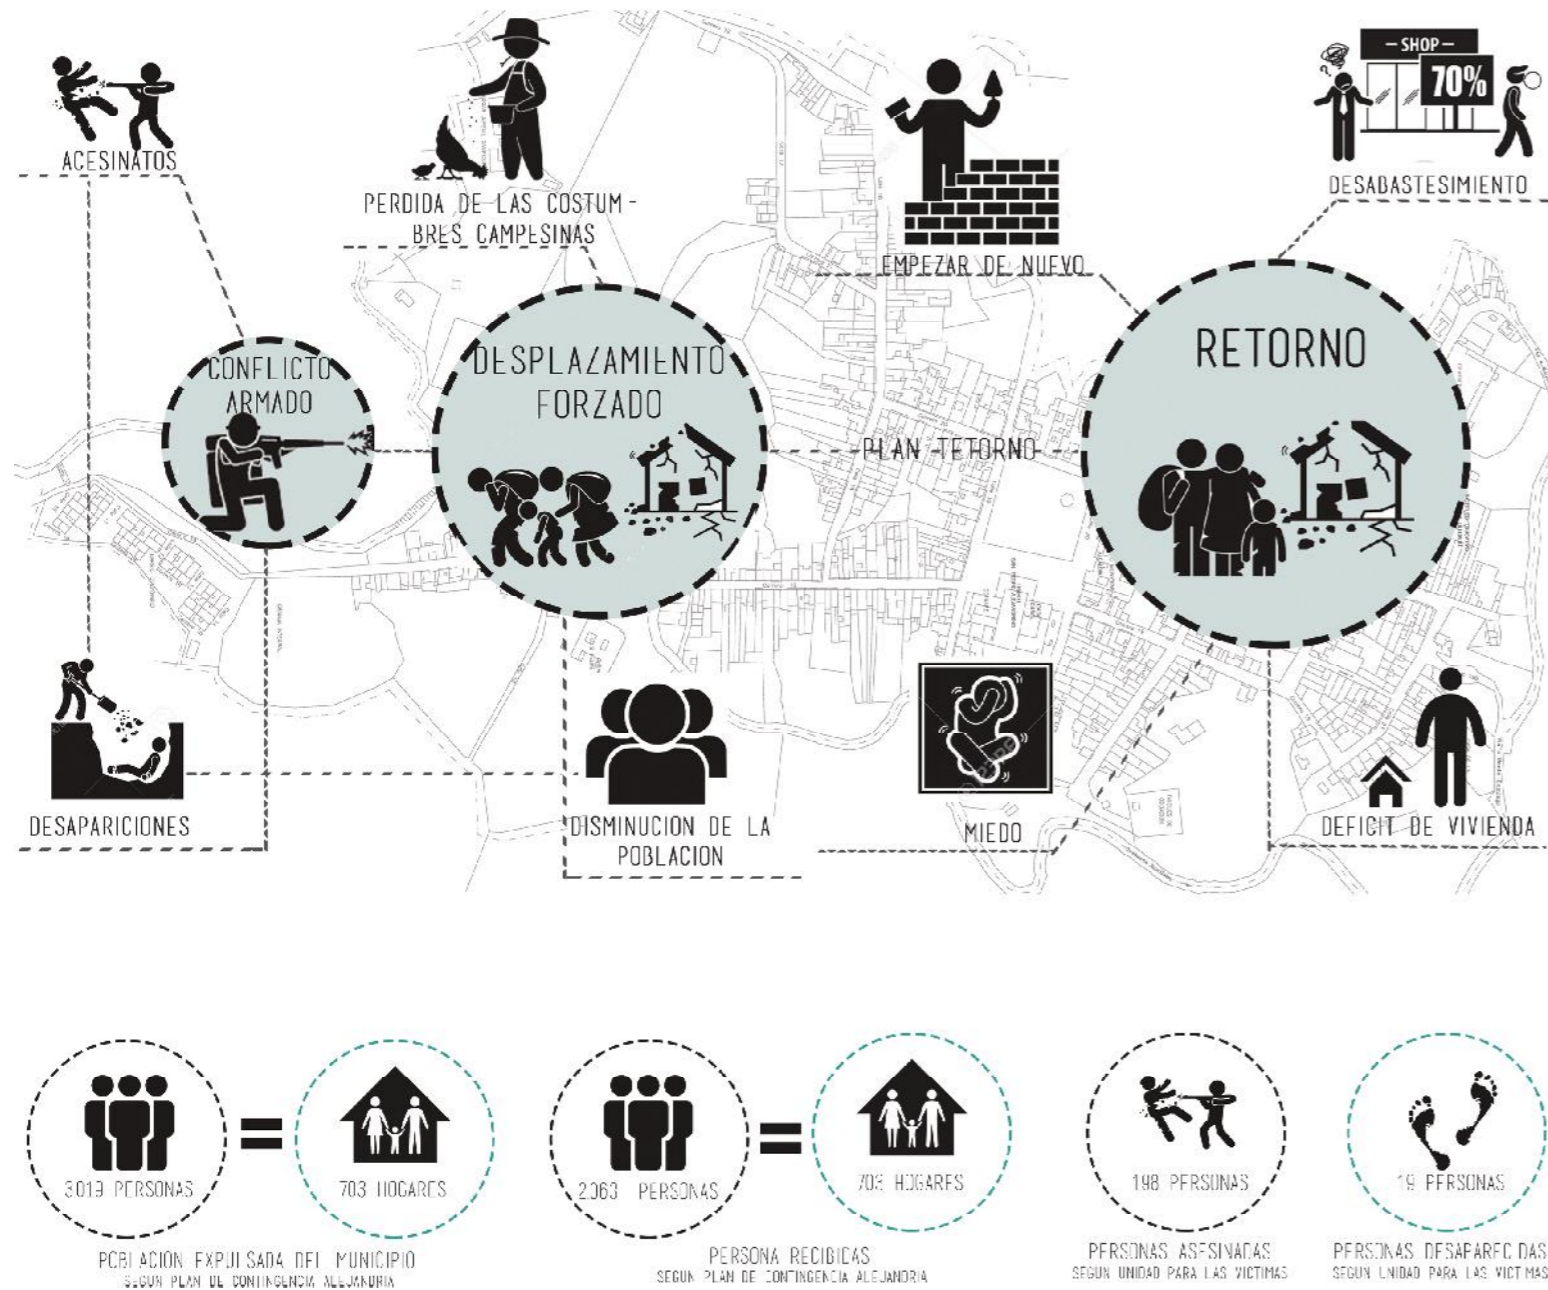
ACESINATOS

PERDIDA DE LAS COSTUMBRES CAMPESINAS

EMPEZAR DE NUEVO

– SHOP –
70%

DESABASTESIMIENTO

CONFLICTO ARMADO

DESPLAZAMIENTO FORZADO

PLAN TETORNO

RETORNO

DESAPARICIONES

DISMINUCION DE LA POBLACION

MIEDO

DEFICIT DE VIVIENDA

3019 PERSONAS

703 HOGARES

POBLACIÓN EXPULSADA DEL MUNICIPIO
SEGUN PLAN DE CONTINGENCIA ALEJANDRIA

2063 PERSONAS

703 HOGARES

PERSONA RECIBIDAS
SEGUN PLAN DE CONTINGENCIA ALEJANDRIA

198 PERSONAS

PERSONAS ASESINADAS
SEGUN UNIDAD PARA LAS VICTIMAS

19 PERSONAS

PERSONAS DESAPARECIDAS
SEGUN UNIDAD PARA LAS VICTIMAS